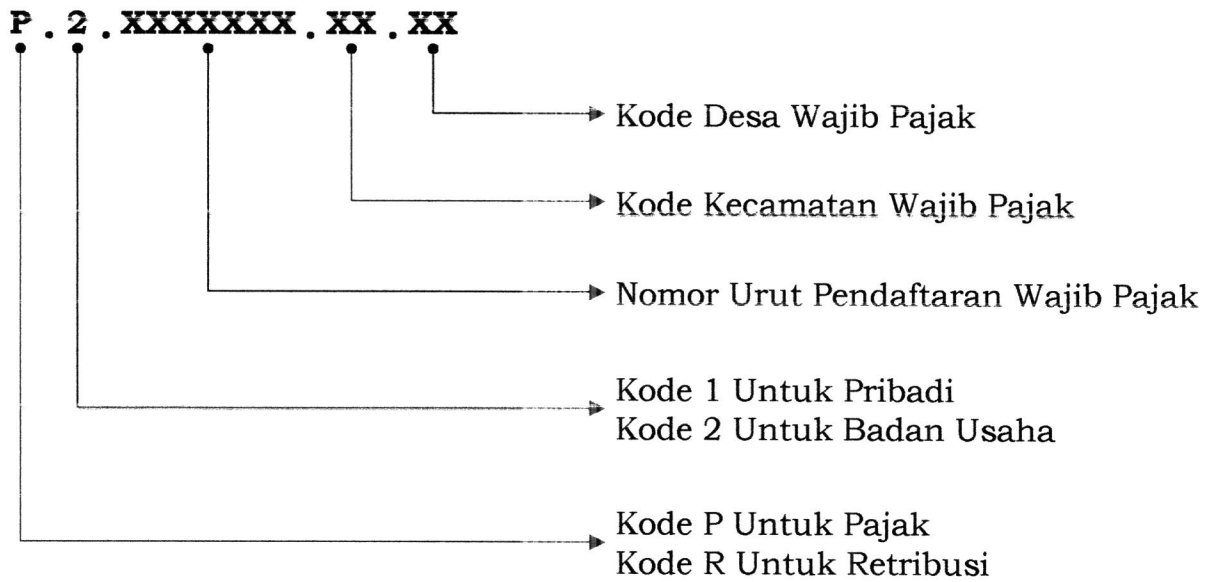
P . 2 . XXXXXXX . XX . XX

Kode Desa Wajib Pajak

Kode Kecamatan Wajib Pajak

Nomor Urut Pendaftaran Wajib Pajak

Kode 1 Untuk Pribadi
Kode 2 Untuk Badan Usaha

Kode P Untuk Pajak
Kode R Untuk Retribusi